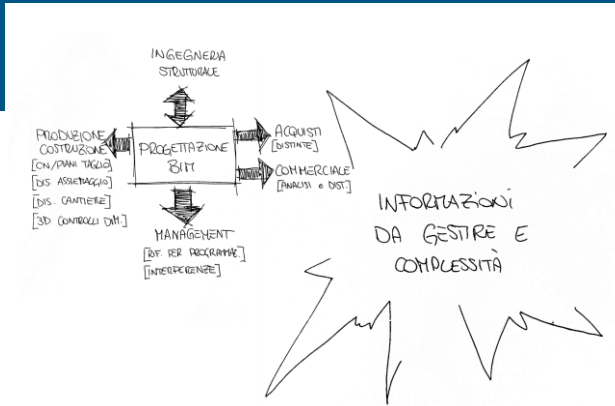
INGEGNERIA STRUTTURALE

PRODUZIONE COSTRUZIONE
[CN/PIANI TAGLIO]
[DIS. ASSEMBLAGGIO]
[DIS. CANTIERE]
[3D CONTROLLI DIM.]

PROGETTAZIONE BIM

ACQUISTI
[DISTINTE]

COMMERCIALE
[ANALISI E DIST.]

MANAGEMENT
[RIF. PER PROGRAMMAZ.]
[INTERFERENZE]

INFORMAZIONI DA GESTIRE E COMPLESSITÀ